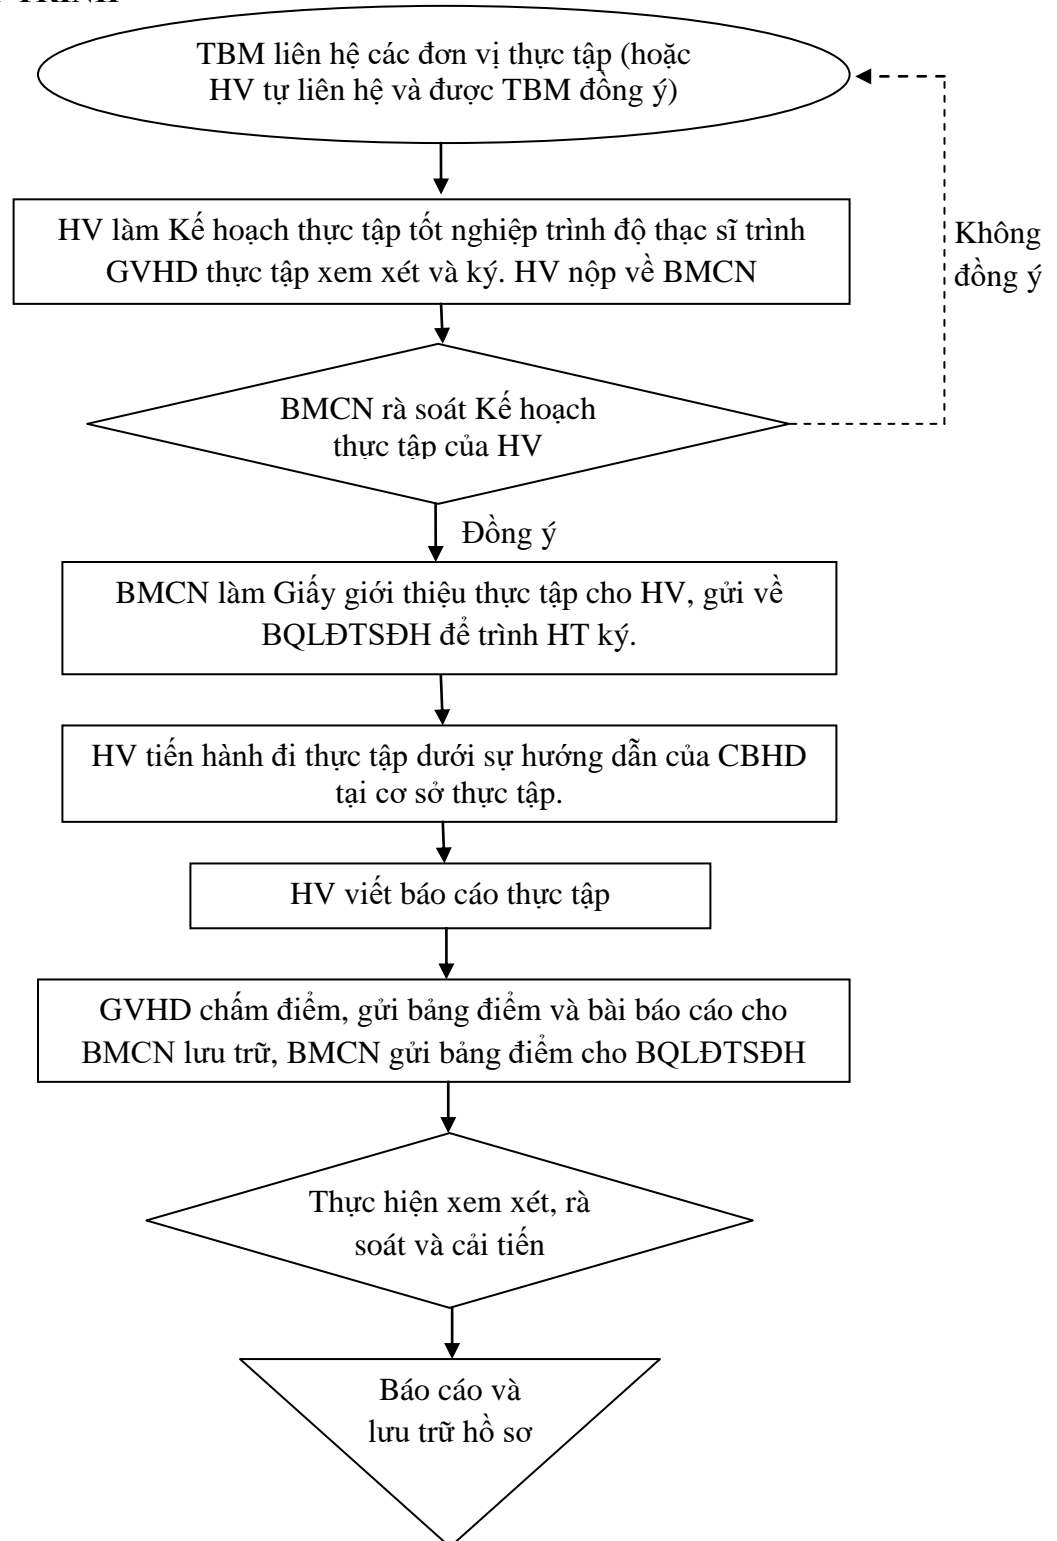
TRÌNH

TBM liên hệ các đơn vị thực tập (hoặc HV tự liên hệ và được TBM đồng ý)

HV làm Kế hoạch thực tập tốt nghiệp trình độ thạc sĩ trình GVHD thực tập xem xét và ký. HV nộp về BMCN

Không đồng ý

BMCN rà soát Kế hoạch thực tập của HV

Đồng ý

BMCN làm Giấy giới thiệu thực tập cho HV, gửi về BQLĐTSĐH để trình HT ký.

HV tiến hành đi thực tập dưới sự hướng dẫn của CBHD tại cơ sở thực tập.

HV viết báo cáo thực tập

GVHD chấm điểm, gửi bảng điểm và bài báo cáo cho BMCN lưu trữ, BMCN gửi bảng điểm cho BQLĐTSĐH

Thực hiện xem xét, rà soát và cải tiến

Báo cáo và lưu trữ hồ sơ